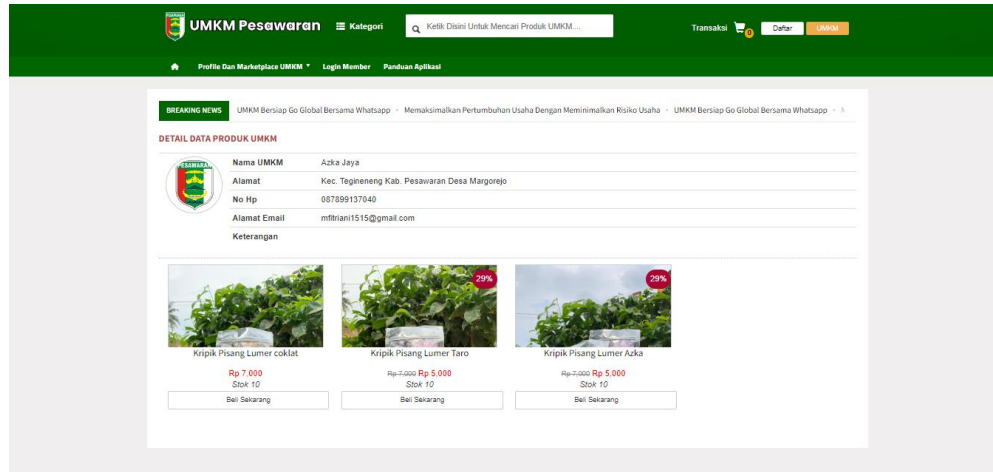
PESAWARAN UMKM Pesawaran ☰ Kategori Ketik Disini Untuk Mencari Produk UMKM.... Transaksi 0 Daftar UMKM

Profile Dan Marketplace UMKM ▾ Login Member Panduan Aplikasi

BREAKING NEWS UMKM Bersiap Go Global Bersama Whatsapp - Memaksimalkan Pertumbuhan Usaha Dengan Meminimalkan Risiko Usaha - UMKM Bersiap Go Global Bersama Whatsapp - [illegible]

DETAIL DATA PRODUK UMKM

PESAWARAN

| Nama UMKM | Azka Jaya |
|---|---|
| Alamat | Kec. Tegineneng Kab. Pesawaran Desa Margorejo |
| No Hp | 087899137040 |
| Alamat Email | mfitriani1515@gmail.com |
| Keterangan | |

Kripik Pisang Lumer coklat
Rp 7.000
Stok 10
Beli Sekarang

29%
Kripik Pisang Lumer Taro
Rp 7.000 Rp 5.000
Stok 10
Beli Sekarang

29%
Kripik Pisang Lumer Azka
Rp 7.000 Rp 5.000
Stok 10
Beli Sekarang